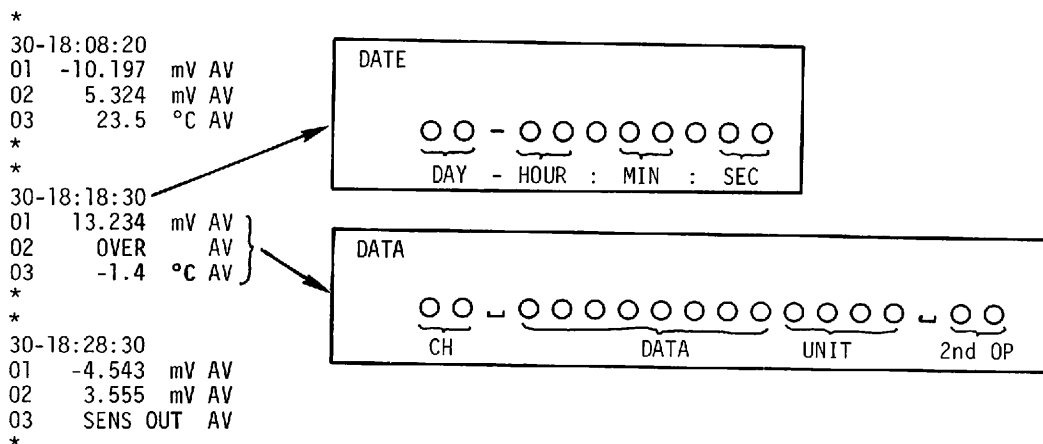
*
30-18:08:20
01 -10.197 mV AV
02 5.324 mV AV
03 23.5 °C AV
*
*
30-18:18:30
01 13.234 mV AV
02 OVER AV
03 -1.4 °C AV
*
*
30-18:28:30
01 -4.543 mV AV
02 3.555 mV AV
03 SENS OUT AV
*

DATE

OO - OOOOOOOO

DAY - HOUR : MIN : SEC

DATA

OO ␣ OOOOOOOOO OOOOO ␣ OO

CH DATA UNIT 2nd OP